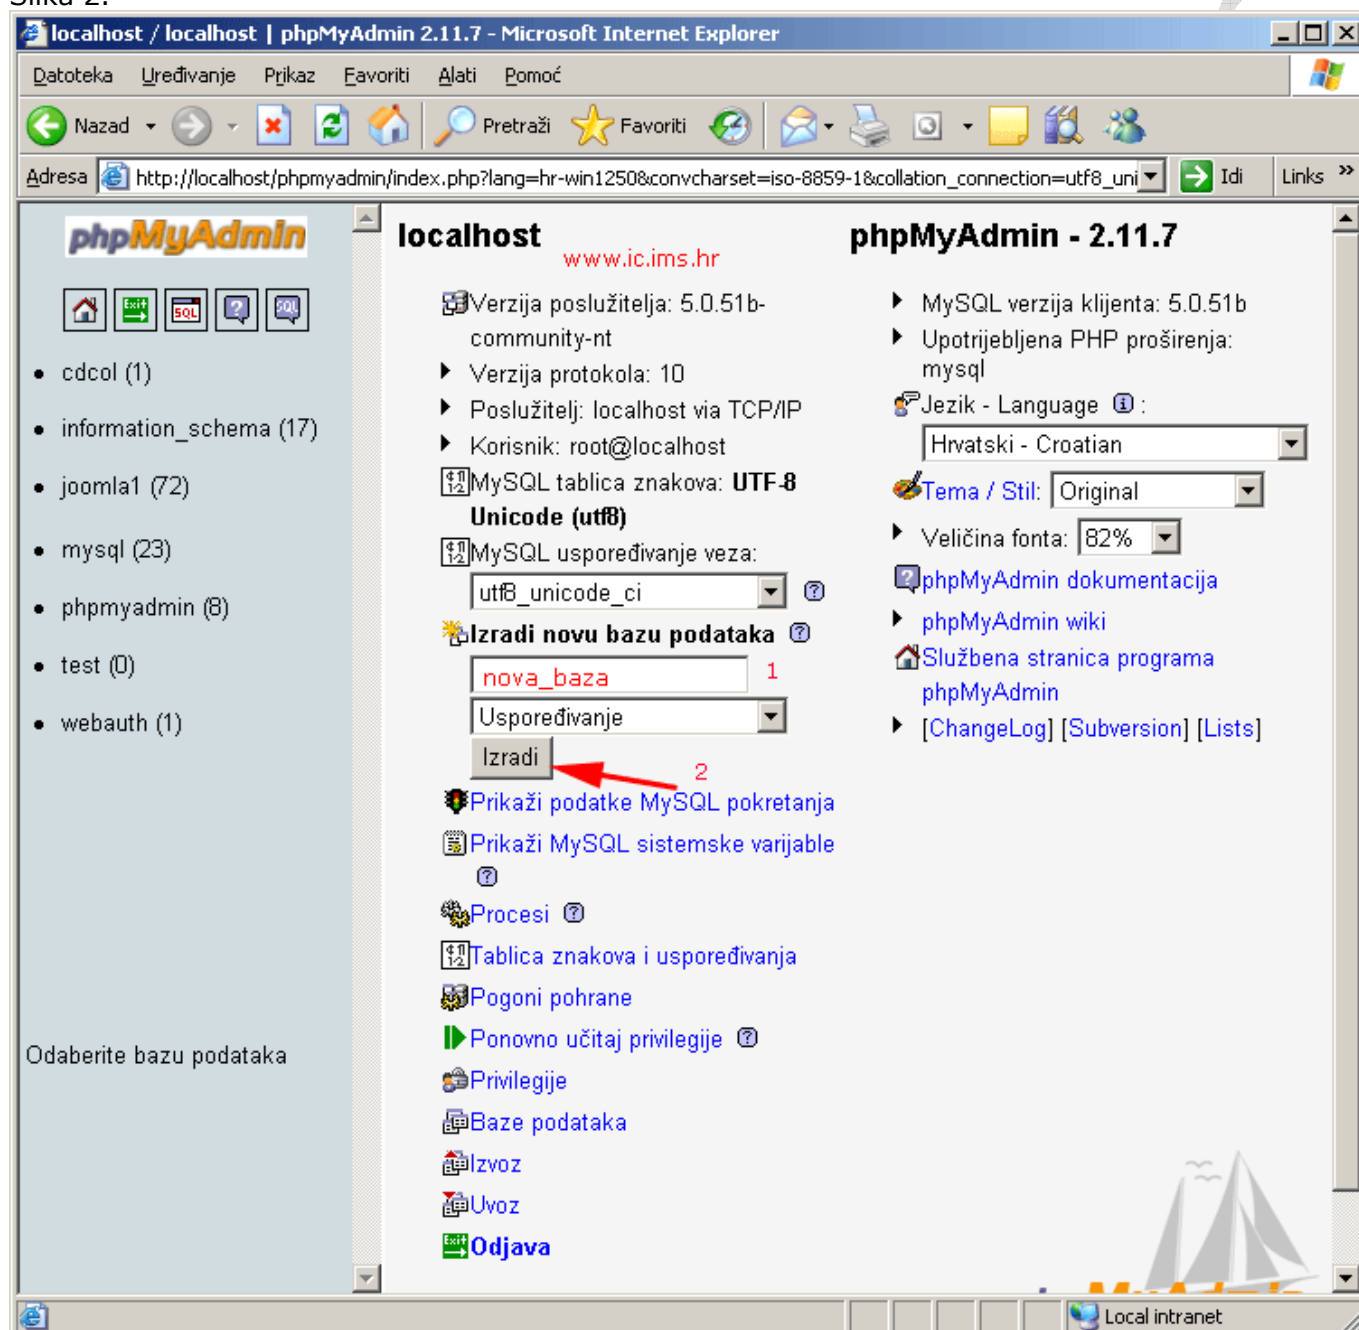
Slika 2.

localhost / localhost | phpMyAdmin 2.11.7 - Microsoft Internet Explorer

Datoteka Uređivanje Prikaz Favoriti Alati Pomoć

Nazad Pretraži Favoriti

Adresa http://localhost/phpmyadmin/index.php?lang=hr-win1250&convcharset=iso-8859-1&collation_connection=utf8_uni Idi Links »

phpMyAdmin

- cdcol (1)
- information_schema (17)
- joomla1 (72)
- mysql (23)
- phpmyadmin (8)
- test (0)
- webauth (1)

Odaberite bazu podataka

localhost

www.ic.ims.hr

Verzija poslužitelja: 5.0.51b-community-nt

Verzija protokola: 10

Poslužitelj: localhost via TCP/IP

Korisnik: root@localhost

MySQL tablica znakova: **UTF-8 Unicode (utf8)**

MySQL uspoređivanje veza:

utf8_unicode_ci

**Izradi novu bazu podataka**

nova_baza 1

Uspoređivanje

Izradi 2

Prikaži podatke MySQL pokretanja

Prikaži MySQL sistemske varijable

Procesi

Tablica znakova i uspoređivanja

Pogoni pohrane

Ponovno učitaj privilegije

Privilegije

Baze podataka

Izvoz

Uvoz

**Odjava**

phpMyAdmin - 2.11.7

MySQL verzija klijenta: 5.0.51b

Upotrijebljena PHP proširenja: mysql

Jezik - Language :

Hrvatski - Croatian

Tema / Stil: Original

Veličina fonta: 82%

phpMyAdmin dokumentacija

phpMyAdmin wiki

Službena stranica programa phpMyAdmin

[ChangeLog] [Subversion] [Lists]

Local intranet